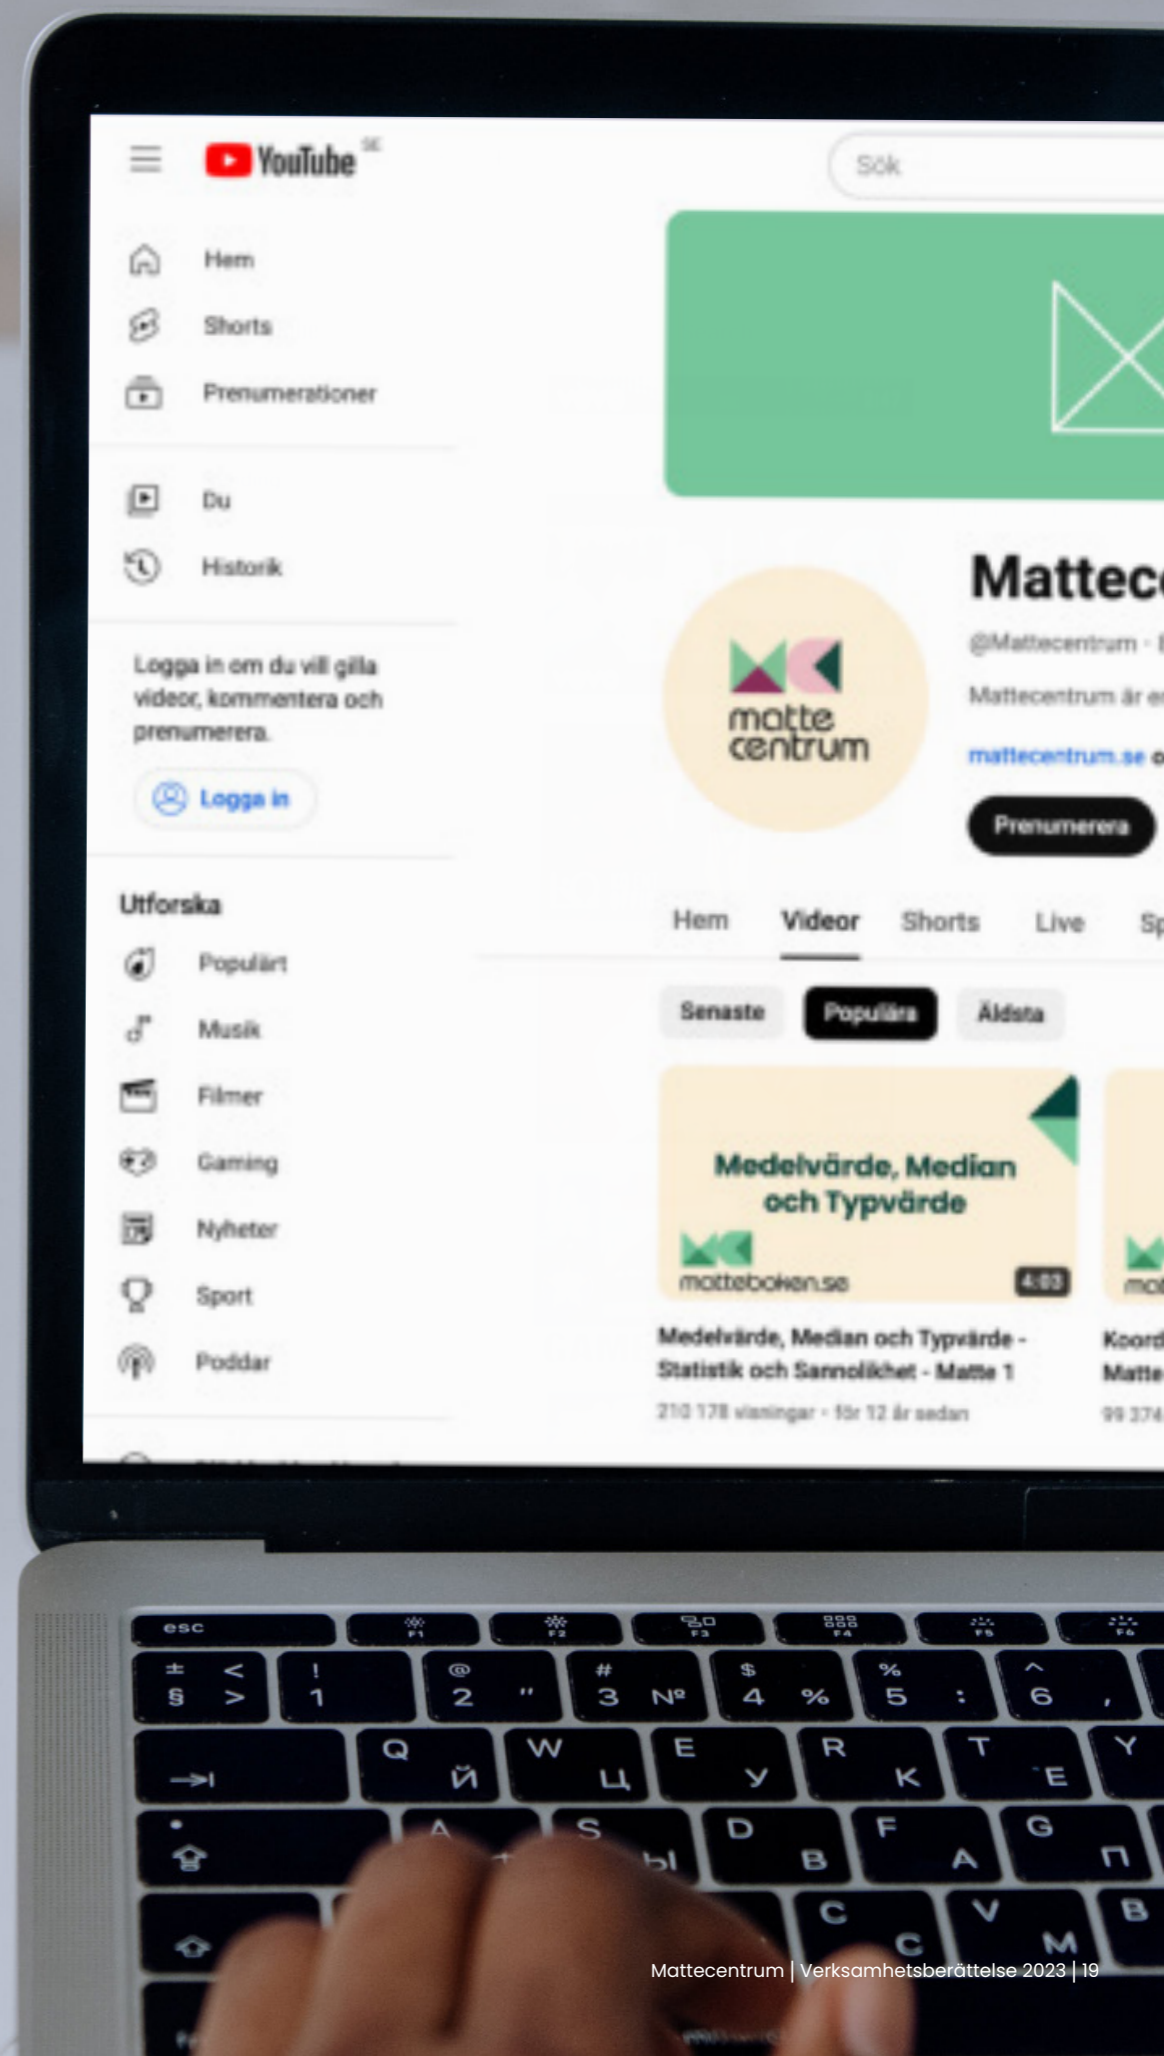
YouTube SE

Sök

Hem

Shorts

Prenumerationer

Du

Historik

Logga in om du vill gilla videor, kommentera och prenumerera.

Logga in

Utforska

Populärt

Musik

Filmer

Gaming

Nyheter

Sport

Poddar

Mattec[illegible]

@Mattecentrum · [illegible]

Mattecentrum är e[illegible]

mattecentrum.se o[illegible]

Prenumerera

matte centrum

Hem Videor Shorts Live Sp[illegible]

Senaste Populära Äldsta

Medelvärde, Median och Typvärde

matteboken.se

4:03

Medelvärde, Median och Typvärde - Statistik och Sannolikhet - Matte 1

210 178 visningar · för 12 år sedan

Koord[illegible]
Matte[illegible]
99 374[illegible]

esc
F1 F2 F3 F4 F5 F6
± § < > ! 1 @ 2 " # 3 № $ 4 % % 5 : ^ 6 ,
Q Й W Ц E У R К T Е Y
A S Ы D В F А G П
C С V М B

Mattecentrum | Verksamhetsberättelse 2023 | 19